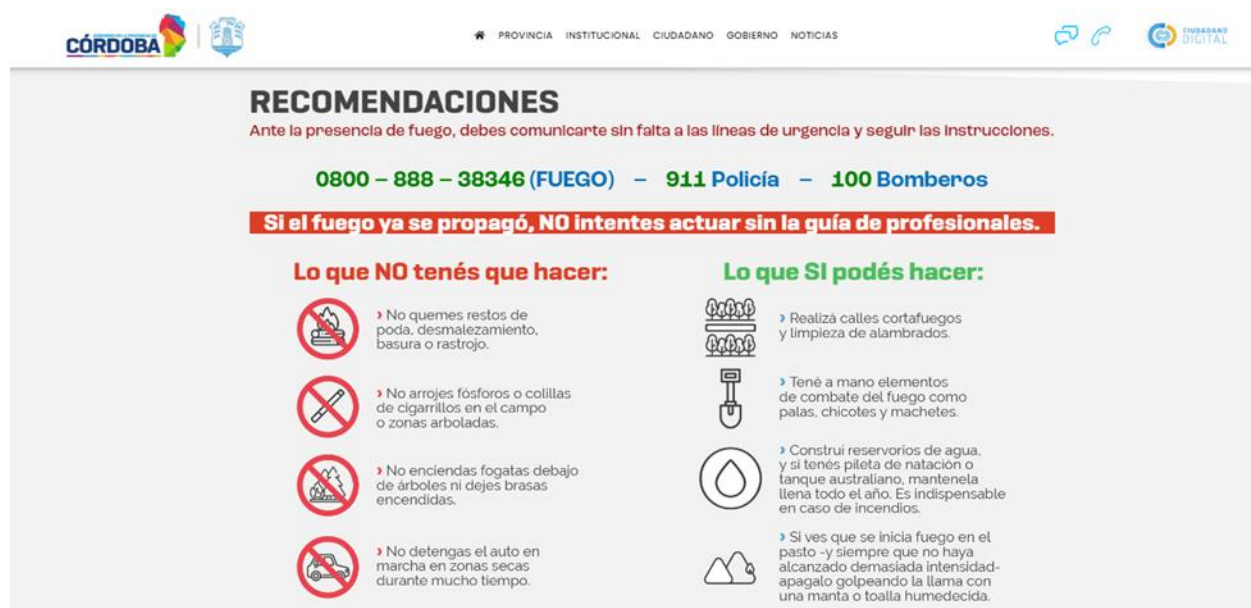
CÓRDOBA

PROVINCIA INSTITUCIONAL CIUDADANO GOBIERNO NOTICIAS

CIUDADANO DIGITAL

RECOMENDACIONES

Ante la presencia de fuego, debes comunicarte sin falta a las líneas de urgencia y seguir las instrucciones.

0800 – 888 – 38346 (FUEGO) – 911 Policía – 100 Bomberos

Si el fuego ya se propagó, NO intentes actuar sin la guía de profesionales.

Lo que NO tenés que hacer:

› No quemes restos de poda, desmalezamiento, basura o rastrojo.

› No arrojes fósforos o colillas de cigarrillos en el campo o zonas arboladas.

› No enciendas fogatas debajo de árboles ni dejes brasas encendidas.

› No detengas el auto en marcha en zonas secas durante mucho tiempo.

Lo que SI podés hacer:

› Realizá calles cortafuegos y limpieza de alambrados.

› Tené a mano elementos de combate del fuego como palas, chicotes y machetes.

› Construí reservorios de agua, y si tenés pileta de natación o tanque australiano, mantenela llena todo el año. Es indispensable en caso de incendios.

› Si ves que se inicia fuego en el pasto -y siempre que no haya alcanzado demasiada intensidad- apagalo golpeando la llama con una manta o toalla humedecida.